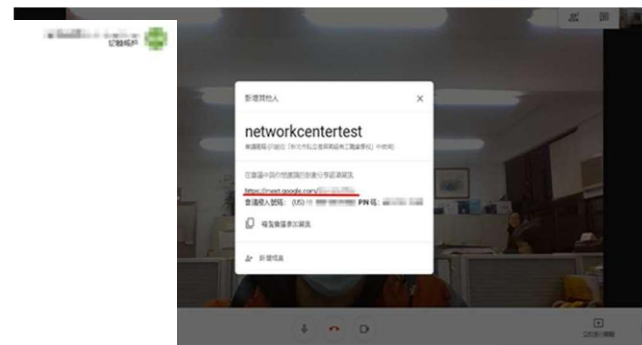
試聽帳戶

新增其他人

networkcenter test

會議帳戶的組織「新北市私立復興商業工業職業學校」中使用

已將這個會議連結複製分享給其他人

https://meet.google.com/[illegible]

會議撥入號碼：(US) +1 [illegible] PIN 碼：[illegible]

複製會議參加資訊

新增參與者

立即展示畫面